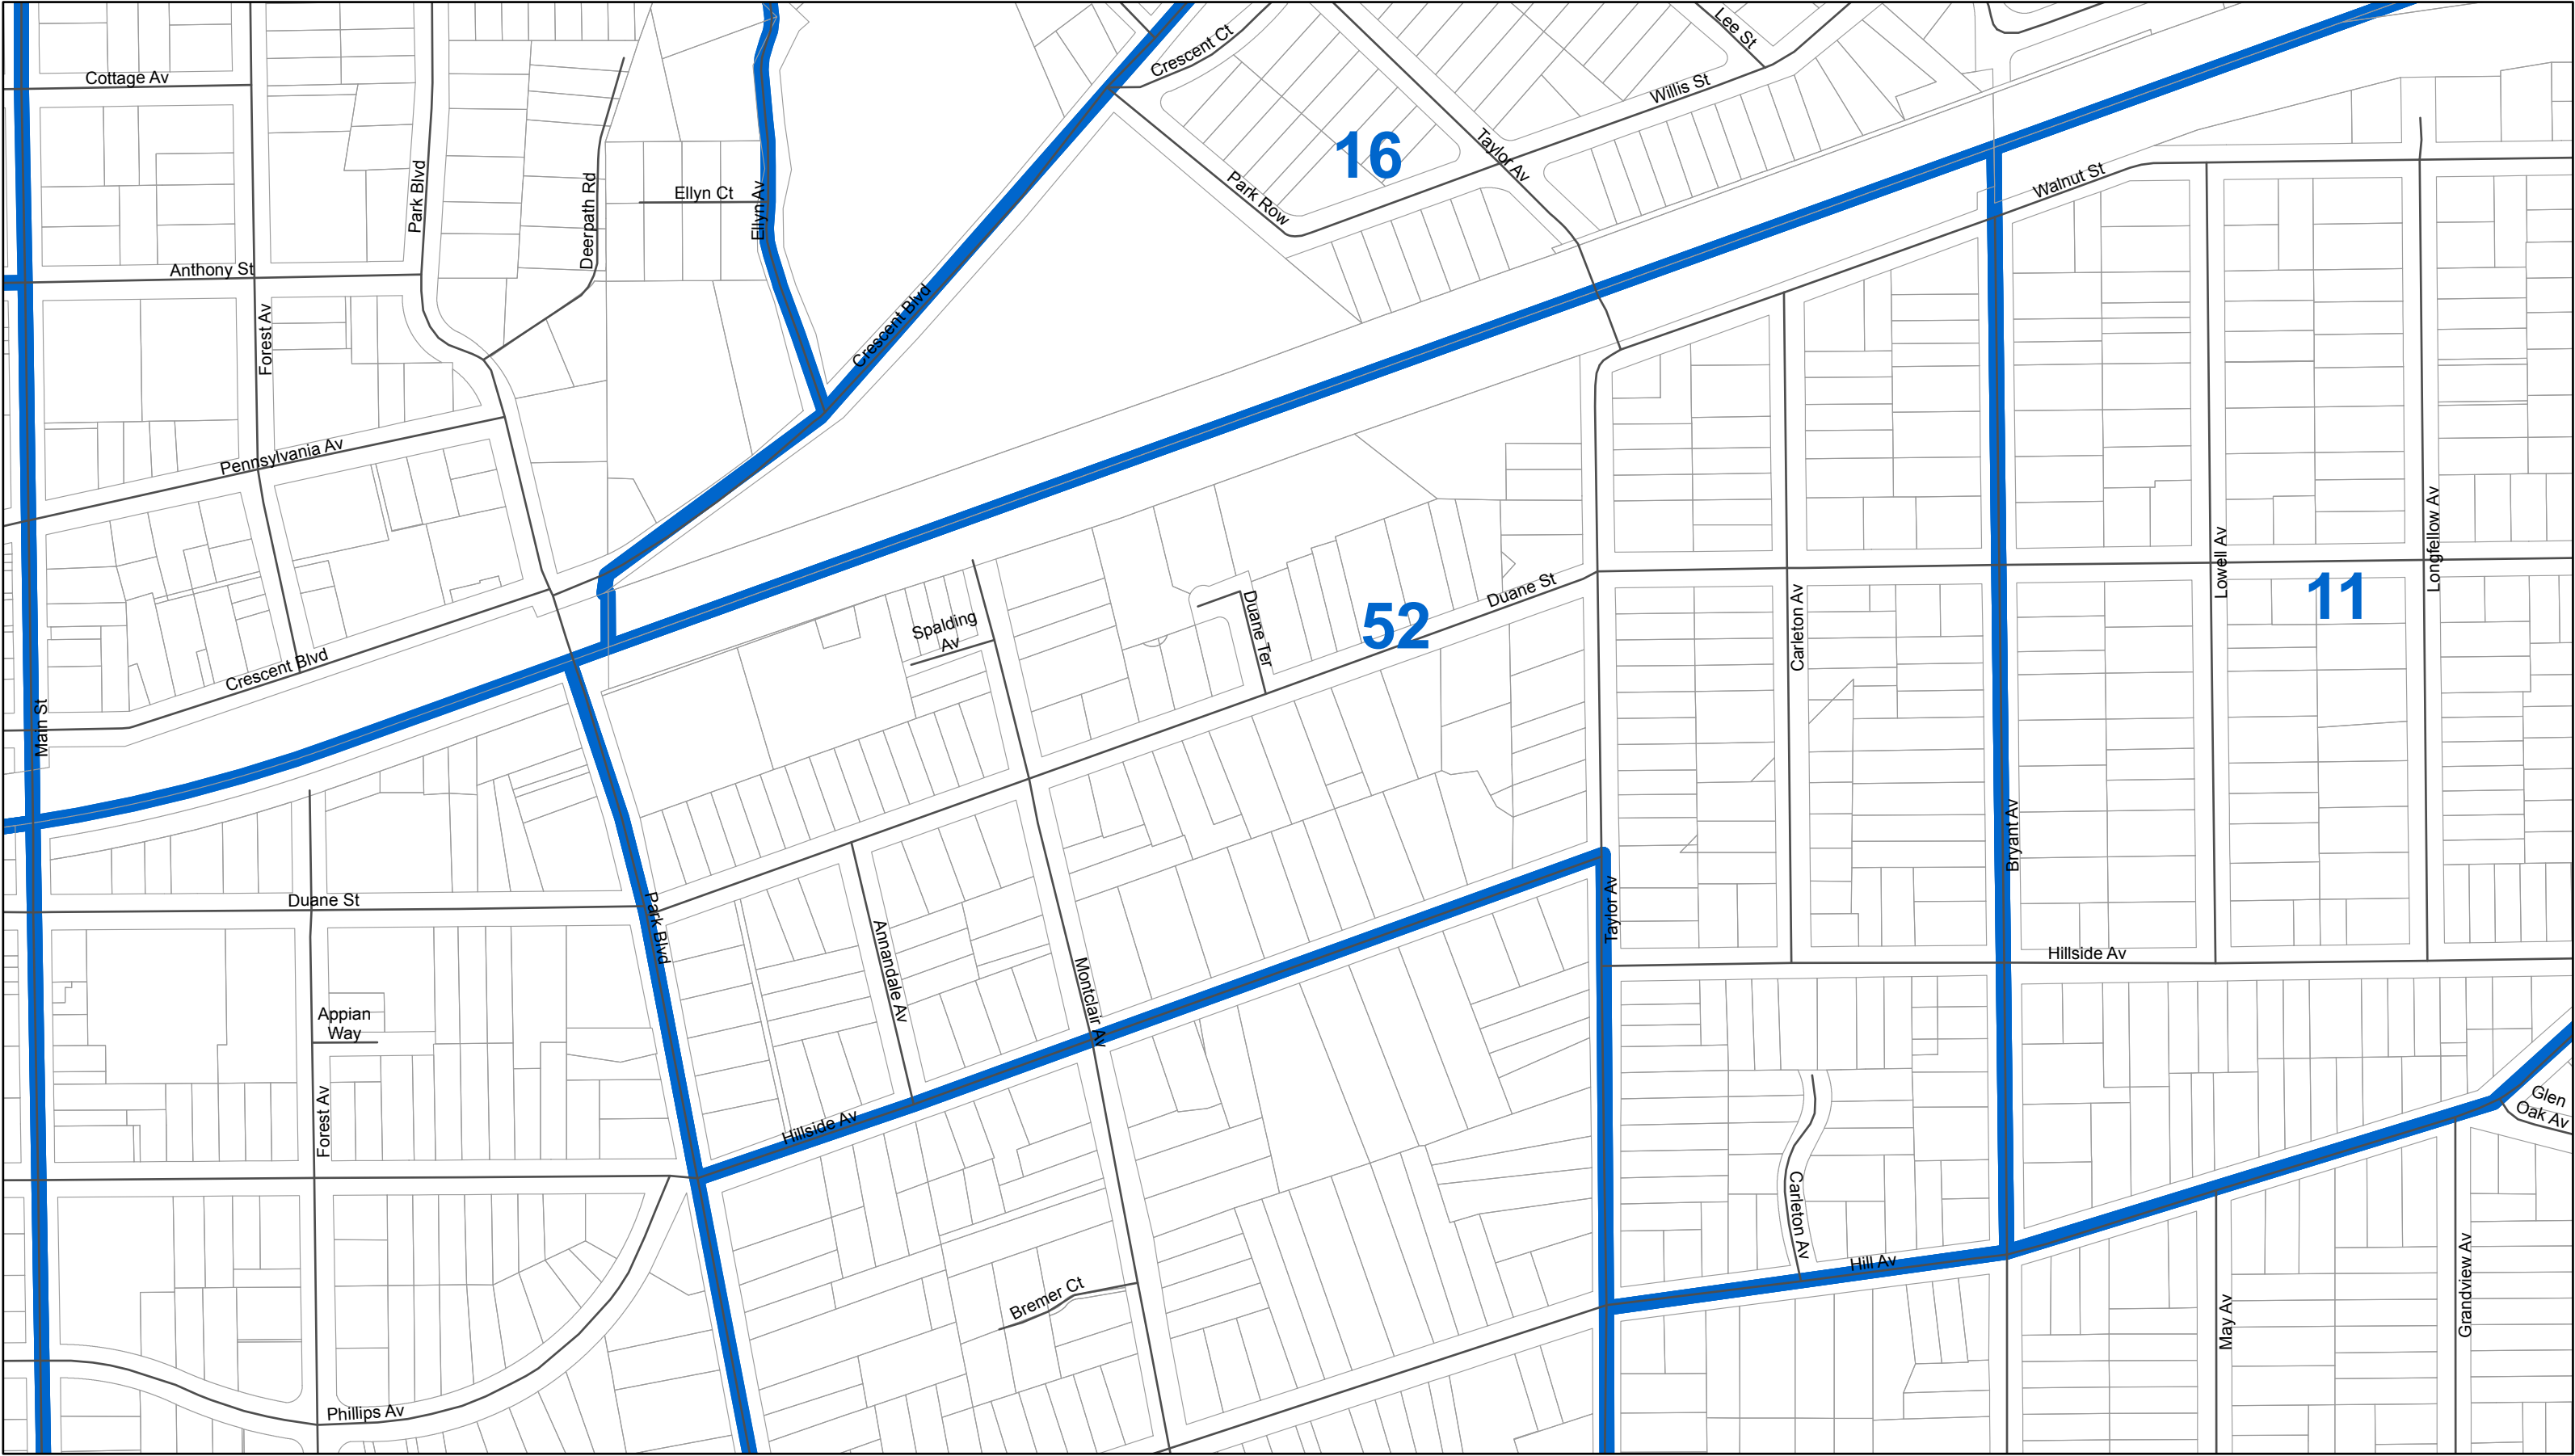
Cottage Av
Crescent Ct
Lee St
Willis St
16
Taylor Av
Park Row
Park Blvd
Deerpath Rd
Ellyn Ct
Ellyn Av
Anthony St
Forest Av
Crescent Blvd
Walnut St
Pennsylvania Av
Crescent Blvd
Spalding Av
Duane Ter
52
Duane St
Carleton Av
Lowell Av
11
Longfellow Av
Main St
Duane St
Park Blvd
Annandale Av
Montclair Av
Taylor Av
Bryant Av
Hillside Av
Appian Way
Forest Av
Hillside Av
Glen Oak Av
Carleton Av
Hill Av
Bremer Ct
May Av
Grandview Av
Phillips Av